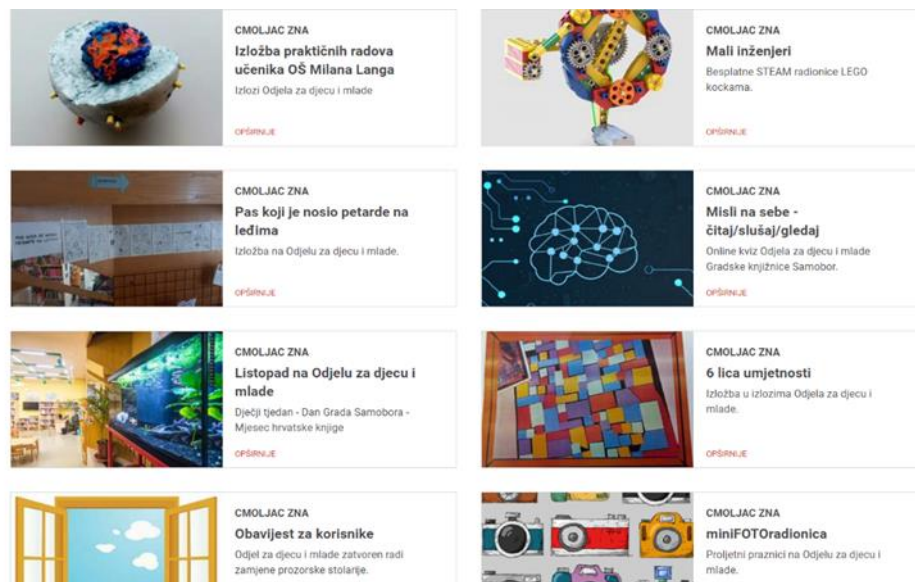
CMOLJAC ZNA
Izložba praktičnih radova učenika OŠ Milana Langa
Izlozi Odjela za djecu i mlade
OPŠIRNIJE

CMOLJAC ZNA
Mali inženjeri
Besplatne STEAM radionice LEGO kockama.
OPŠIRNIJE

CMOLJAC ZNA
Pas koji je nosio petarde na leđima
Izložba na Odjelu za djecu i mlade.
OPŠIRNIJE

CMOLJAC ZNA
Misli na sebe - čitaj/slušaj/gledaj
Online kviz Odjela za djecu i mlade Gradske knjižnice Samobor.
OPŠIRNIJE

CMOLJAC ZNA
Listopad na Odjelu za djecu i mlade
Dječji tjedan - Dan Grada Samobora - Mjesec hrvatske knjige
OPŠIRNIJE

CMOLJAC ZNA
6 lica umjetnosti
Izložba u izlozima Odjela za djecu i mlade.
OPŠIRNIJE

CMOLJAC ZNA
Obavijest za korisnike
Odjel za djecu i mlade zatvoren radi zamjene prozorske stolarije.

CMOLJAC ZNA
miniFOTOradionica
Proljetni praznici na Odjelu za djecu i mlade.